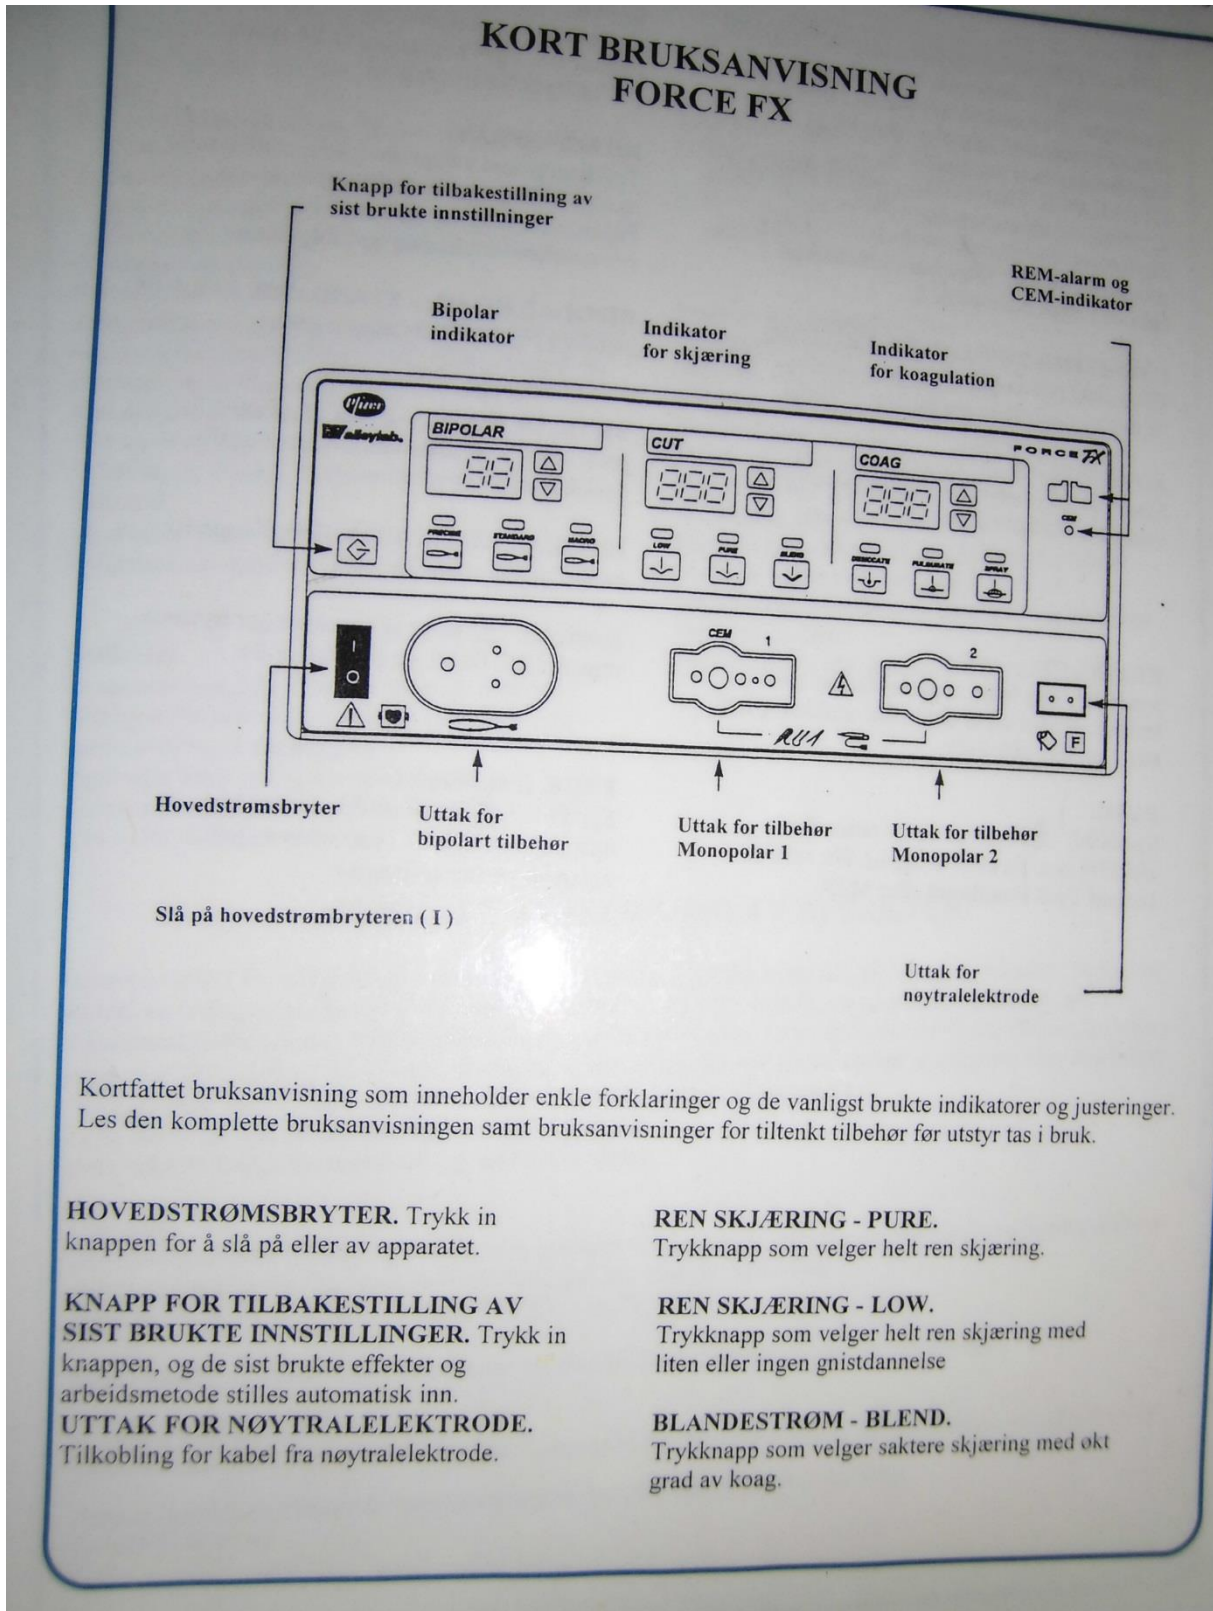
KORT BRUKSANVISNING
FORCE FX

Knapp for tilbakestillning av sist brukte innstillinger

REM-alarm og CEM-indikator

Bipolar indikator

Indikator for skjæring

Indikator for koagulation

Pfizer
Valleylab.

BIPOLAR

CUT

COAG

FORCE FX

CEM

PRECISE STANDARD MACRO

LOW PURE BLEND

DESICCATE FULGURATE SPRAY

CEM 1

2

RU1

F

Hovedstrømsbryter

Uttak for bipolart tilbehør

Uttak for tilbehør Monopolar 1

Uttak for tilbehør Monopolar 2

Slå på hovedstrømbryteren ( I )

Uttak for nøytralelektrode

Kortfattet bruksanvisning som inneholder enkle forklaringer og de vanligst brukte indikatorer og justeringer. Les den komplette bruksanvisningen samt bruksanvisninger for tiltenkt tilbehør før utstyr tas i bruk.

HOVEDSTRØMSBRYTER. Trykk in knappen for å slå på eller av apparatet.

KNAPP FOR TILBAKESTILLING AV SIST BRUKTE INNSTILLINGER. Trykk in knappen, og de sist brukte effekter og arbeidsmetode stilles automatisk inn.
UTTAK FOR NØYTRALELEKTRODE. Tilkobling for kabel fra nøytralelektrode.

REN SKJÆRING - PURE.
Trykknapp som velger helt ren skjæring.

REN SKJÆRING - LOW.
Trykknapp som velger helt ren skjæring med liten eller ingen gnistdannelse

BLANDESTRØM - BLEND.
Trykknapp som velger saktere skjæring med økt grad av koag.